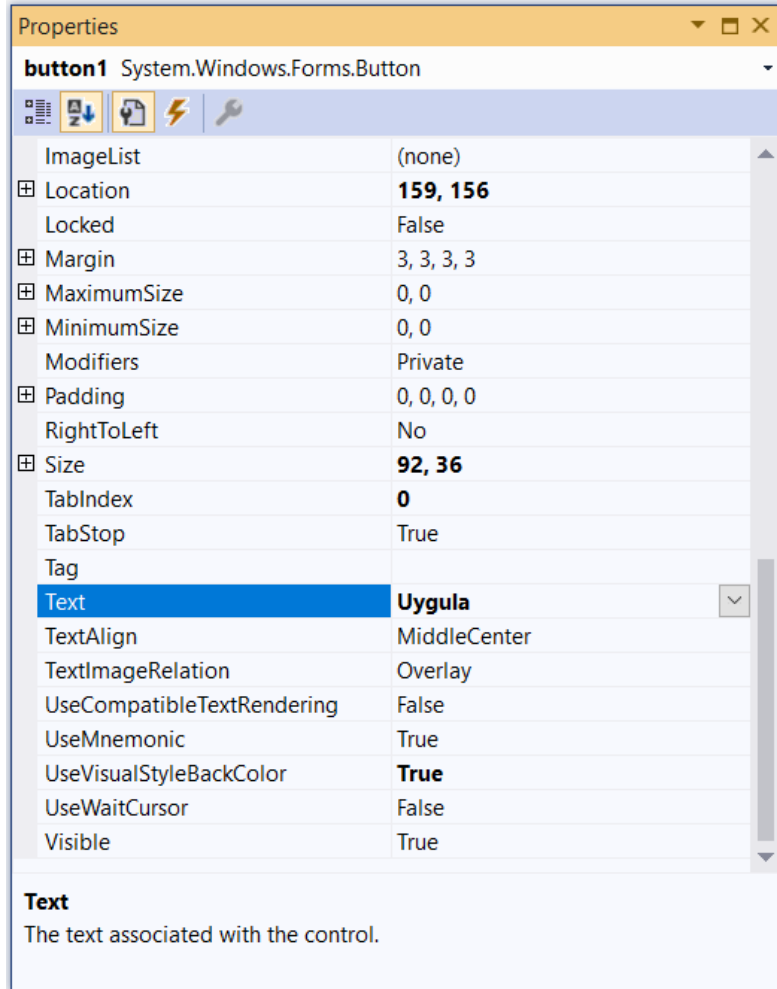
Properties

button1 System.Windows.Forms.Button

| | |
|---|---|
| ImageList | (none) |
| ⊞ Location | 159, 156 |
| Locked | False |
| ⊞ Margin | 3, 3, 3, 3 |
| ⊞ MaximumSize | 0, 0 |
| ⊞ MinimumSize | 0, 0 |
| Modifiers | Private |
| ⊞ Padding | 0, 0, 0, 0 |
| RightToLeft | No |
| ⊞ Size | 92, 36 |
| TabIndex | 0 |
| TabStop | True |
| Tag | |
| Text | Uygula |
| TextAlign | MiddleCenter |
| TextImageRelation | Overlay |
| UseCompatibleTextRendering | False |
| UseMnemonic | True |
| UseVisualStyleBackColor | True |
| UseWaitCursor | False |
| Visible | True |

Text
The text associated with the control.